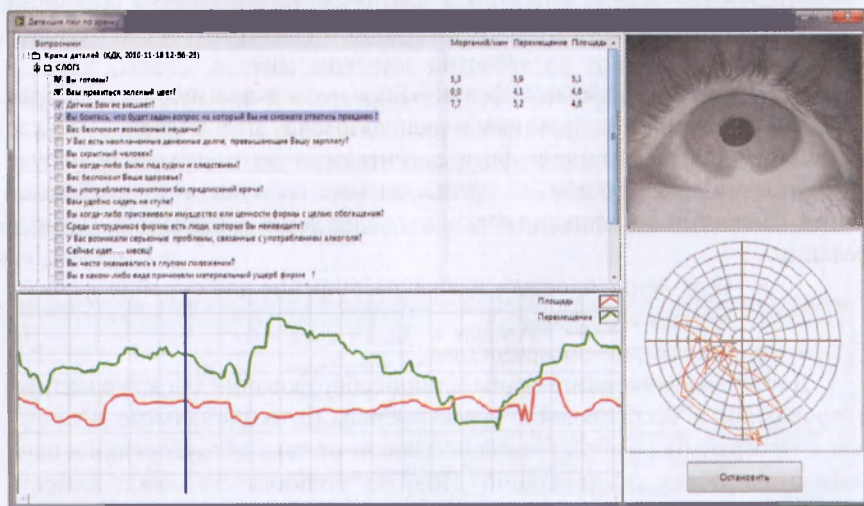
Детекция лжи по зрачку

Вопросники
Врачи деталей (КДК, 2010-11-18 12-56-21)
СЛОГ3
Вы готовы?
Вам нравится зеленый цвет?
Датчик Вам не мешает?
Вы боитесь, что будет задан вопрос на который вы не сможете ответить правдиво?
Вас беспокоят возможные неудачи?
У Вас есть неоплаченные денежные долги, превышающие Вашу зарплату?
Вы скрытный человек?
Вы когда-либо были под судом и следствием?
Вас беспокоит Ваше здоровье?
Вы употребляете наркотики без предписаний врача?
Вам удобно сидеть на стуле?
Вы когда-либо присваивали имущество или ценности фирмы с целью обогащения?
Среди сотрудников фирмы есть люди, которых Вы ненавидите?
У Вас возникали серьезные проблемы, связанные с употреблением алкоголя?
Сейчас идет..... месяц?
Вы часто оказывались в глупом положении?
Вы в каком-либо виде причиняли материальный ущерб фирме ?

| Моргание | Перемещение | Площадь |
|---|---|---|
| 5,3 | 5,9 | 5,1 |
| 0,0 | 4,1 | 4,6 |
| 7,7 | 5,2 | 4,0 |

Площадь
Перемещение

Остановить